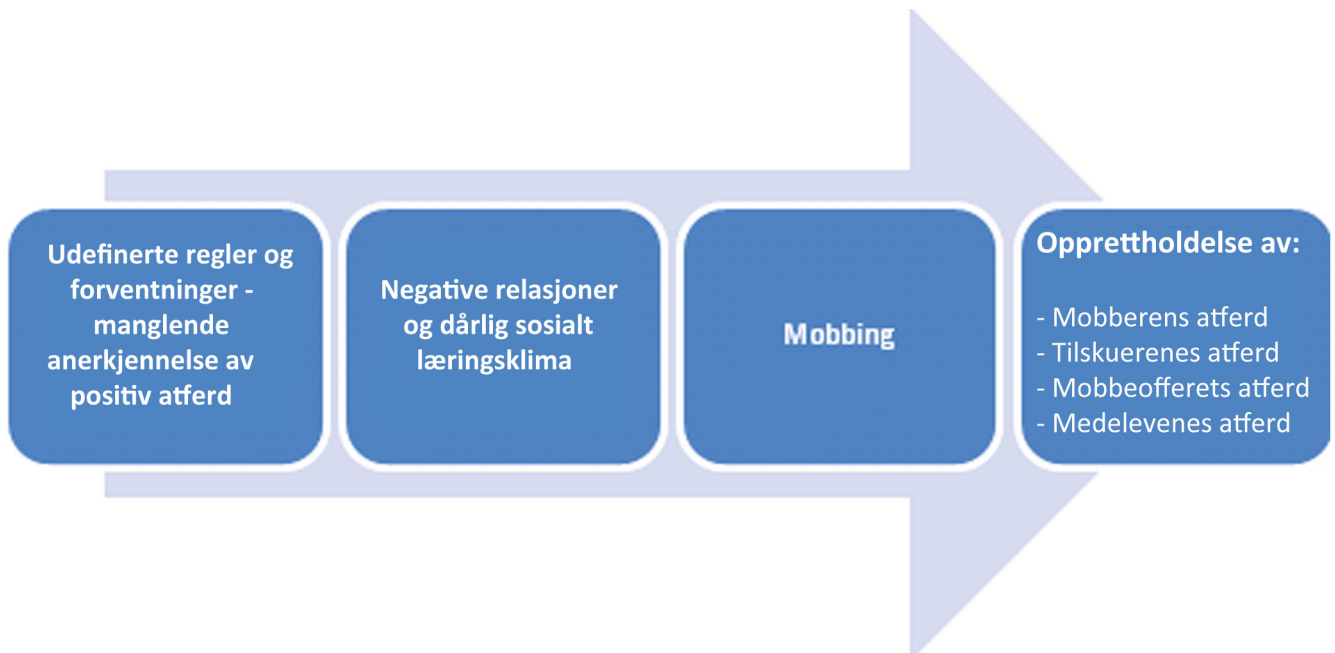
Udefinerte regler og forventninger - manglende anerkjennelse av positiv atferd

Negative relasjoner og dårlig sosialt læringsklima

Mobbing

Opprettholdelse av:

- Mobberens atferd
- Tilskuerenes atferd
- Mobbeofferets atferd
- Medelevenes atferd